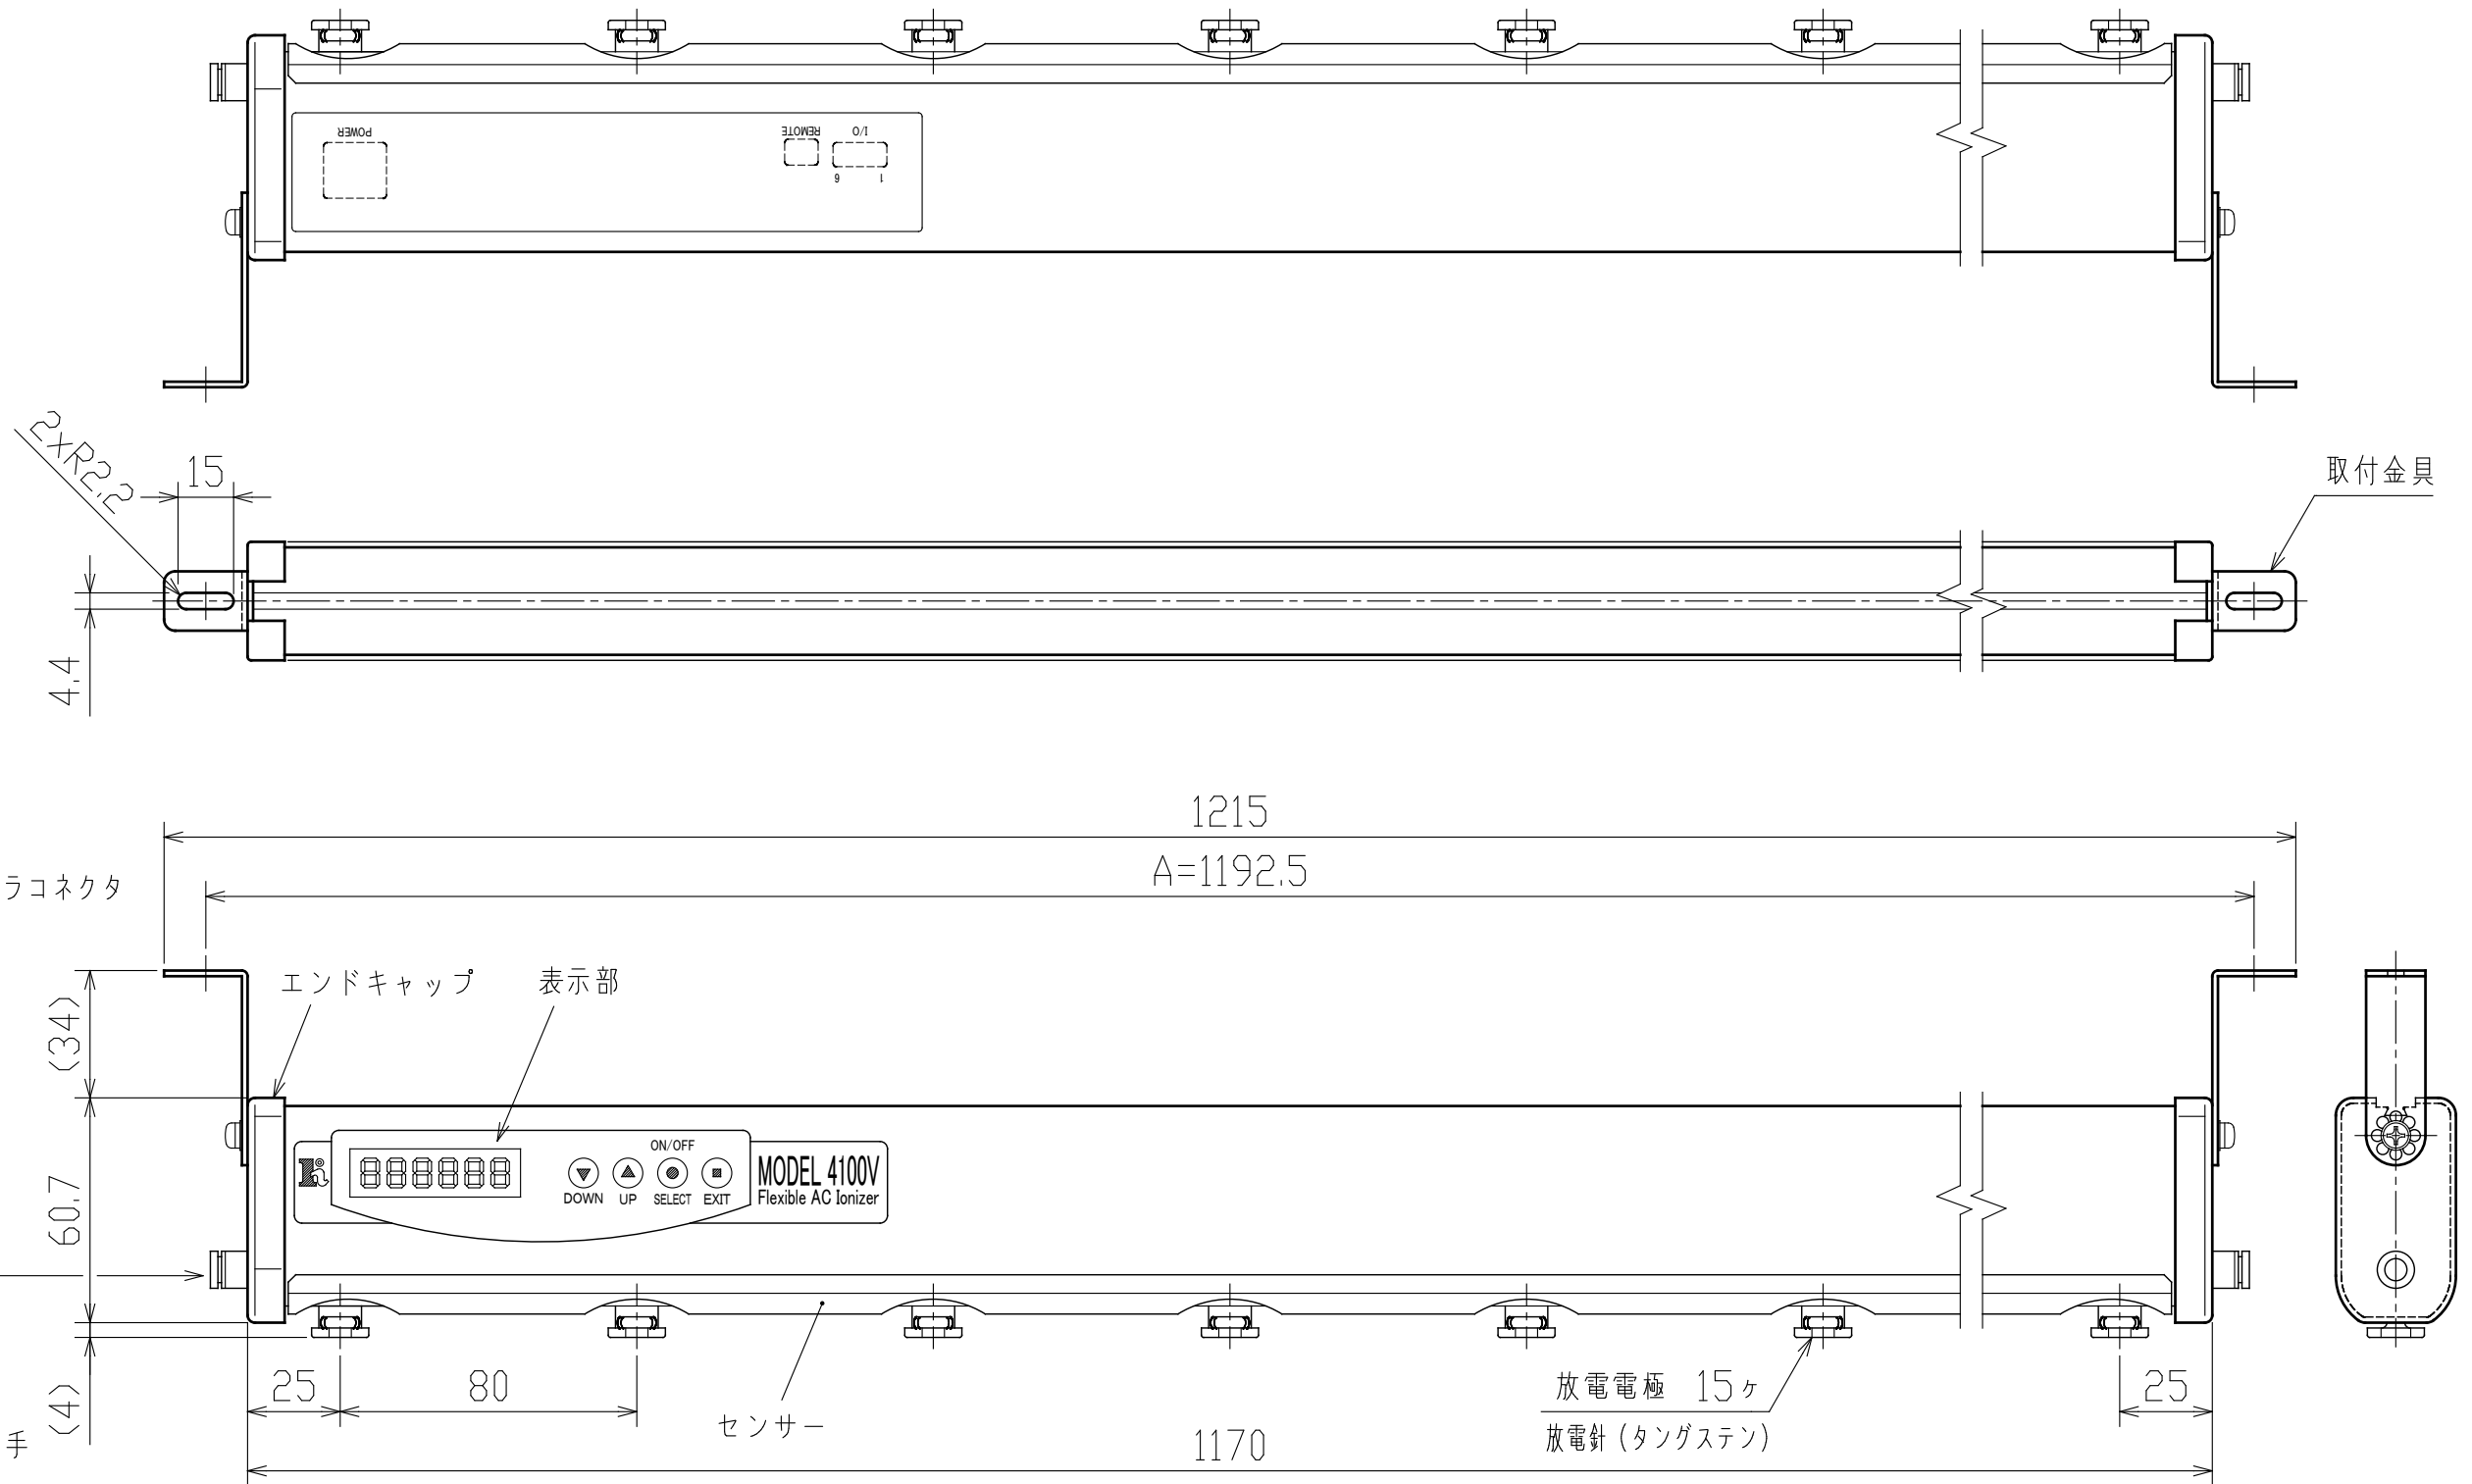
POWER
REMOTE
I/O
6
1

2xR2.2
15
4.4
取付金具

1215
A=1192.5
ラコネクタ
エンドキャップ
表示部
(34)
60.7
(4)
手
888888
ON/OFF
DOWN UP SELECT EXIT
MODEL 4100V
Flexible AC Ionizer
25
80
25
センサー
放電電極 15ヶ
放電針(タングステン)
1170